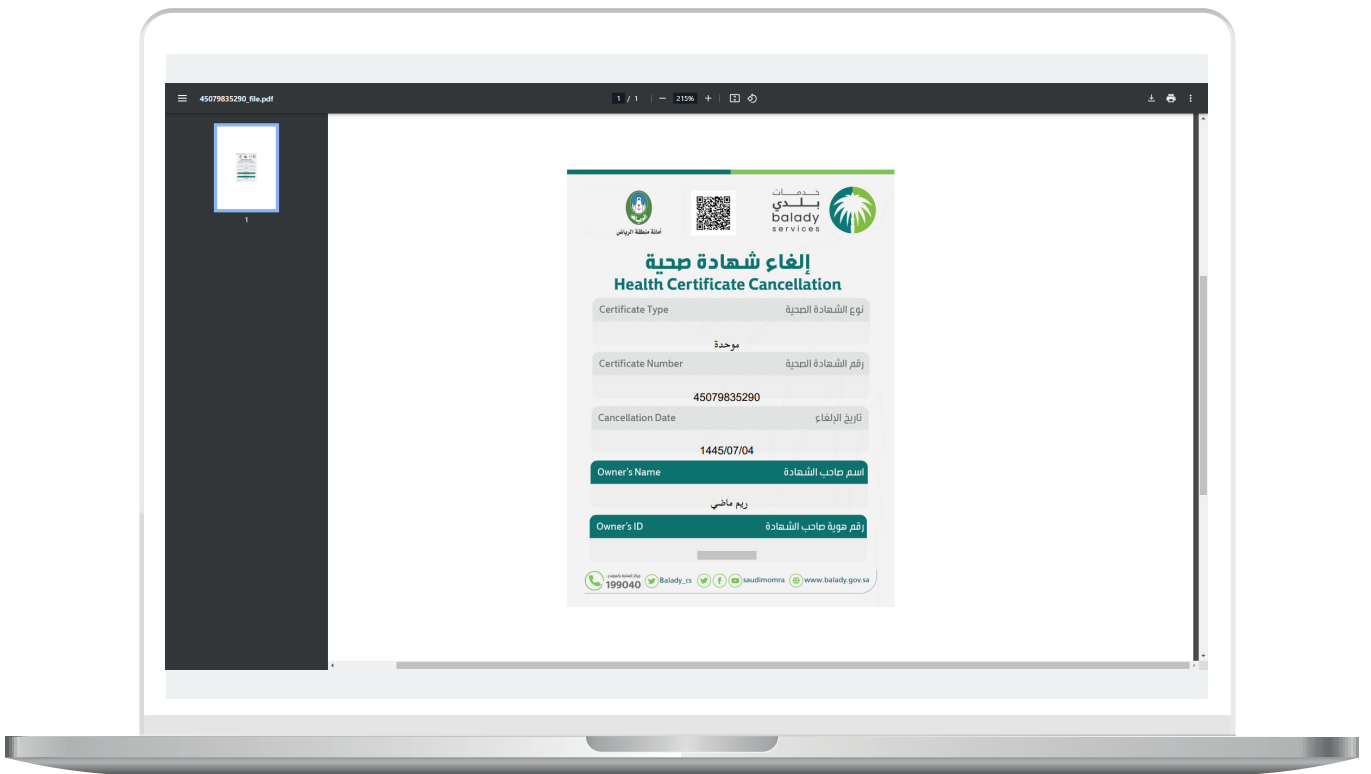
45079835290_file.pdf

1 / 1 | — 215% + |

1

أمانة منطقة الرياض

خدمات
بلدي
balady
services

إلغاء شهادة صحية
Health Certificate Cancellation

Certificate Type نوع الشهادة الصحية

موحدة

Certificate Number رقم الشهادة الصحية

45079835290

Cancellation Date تاريخ الإلغاء

1445/07/04

Owner's Name اسم صاحب الشهادة

ريم ماضي

Owner's ID رقم هوية صاحب الشهادة

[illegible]

199040 Balady_cs saudimomra www.balady.gov.sa